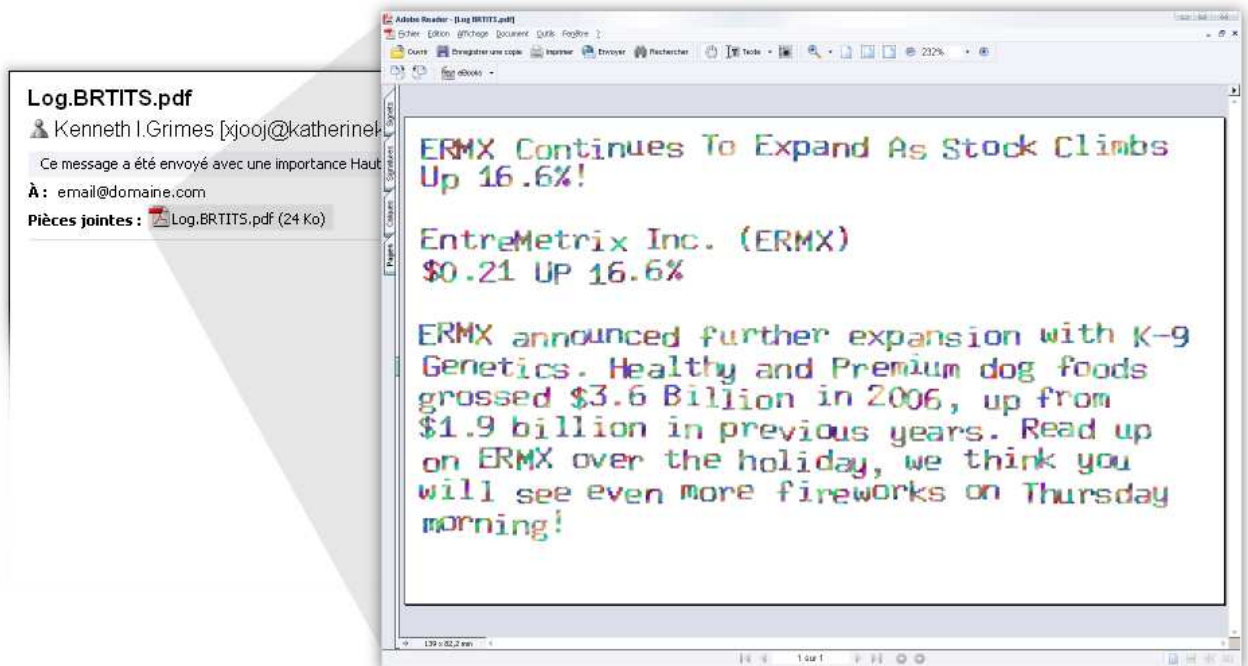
Log.BRTITS.pdf
Kenneth I.Grimes [xjooj@katherine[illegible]
Ce message a été envoyé avec une importance Haut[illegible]
À : email@domaine.com
Pièces jointes : Log.BRTITS.pdf (24 Ko)

Adobe Reader - [Log.BRTITS.pdf]
Fichier Edition Affichage Document Outils Fenêtre ?
Ouvrir Enregistrer une copie Imprimer Envoyer Rechercher Texte 232%
eBooks
Signets Signatures Calques Pages

ERMX Continues To Expand As Stock Climbs Up 16.6%!

EntreMetrix Inc. (ERMX)
$0.21 UP 16.6%

ERMX announced further expansion with K-9 Genetics. Healthy and Premium dog foods grossed $3.6 Billion in 2006, up from $1.9 billion in previous years. Read up on ERMX over the holiday, we think you will see even more fireworks on Thursday morning!

139 x 82,2 mm
1 sur 1